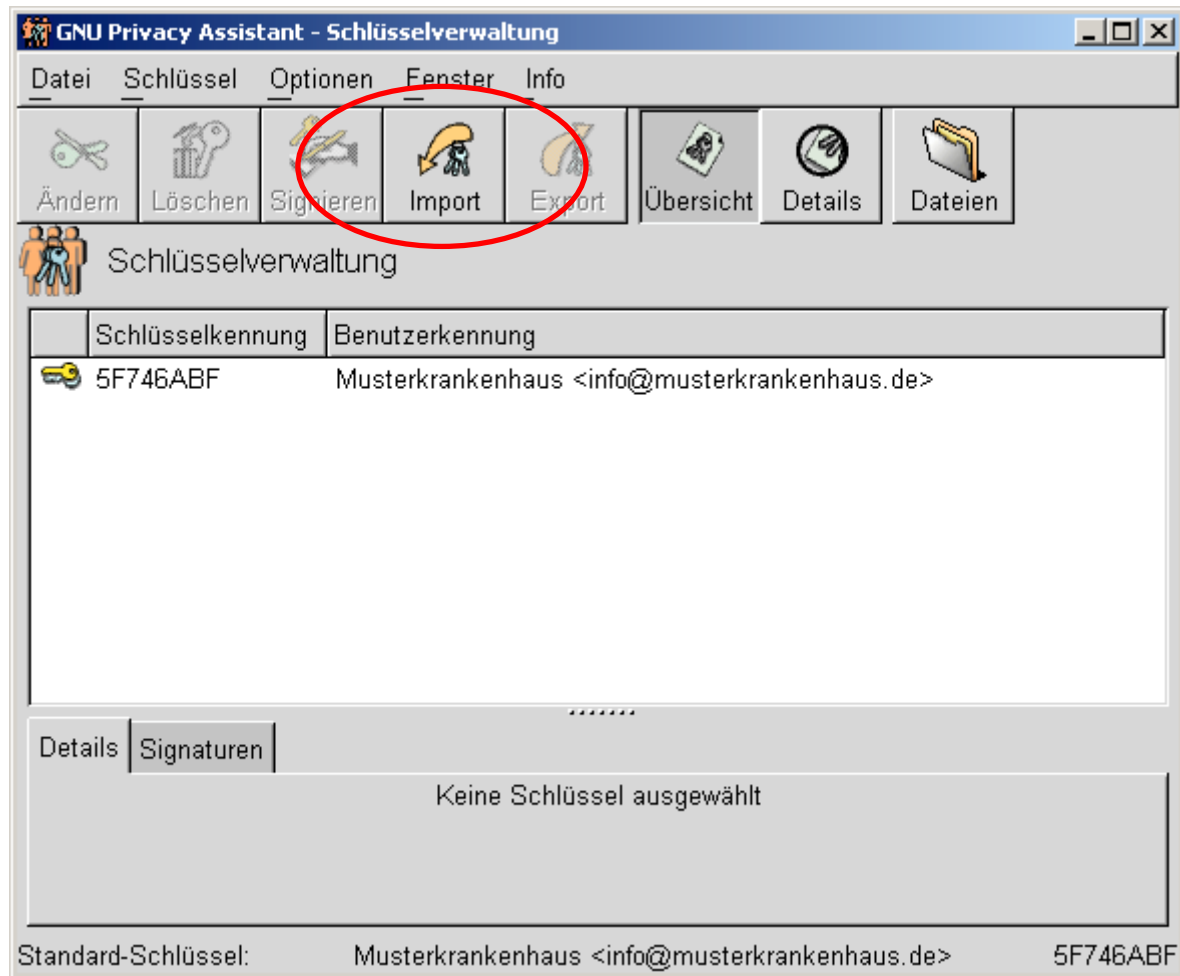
GNU Privacy Assistant - Schlüsselverwaltung

Datei Schlüssel Optionen Fenster Info

Ändern Löschen Signieren Import Export Übersicht Details Dateien

Schlüsselverwaltung

| | Schlüsselkennung | Benutzerkennung |
|---|---|---|
| | 5F746ABF | Musterkrankenhaus <info@musterkrankenhaus.de> |

Details Signaturen

Keine Schlüssel ausgewählt

Standard-Schlüssel: Musterkrankenhaus <info@musterkrankenhaus.de> 5F746ABF